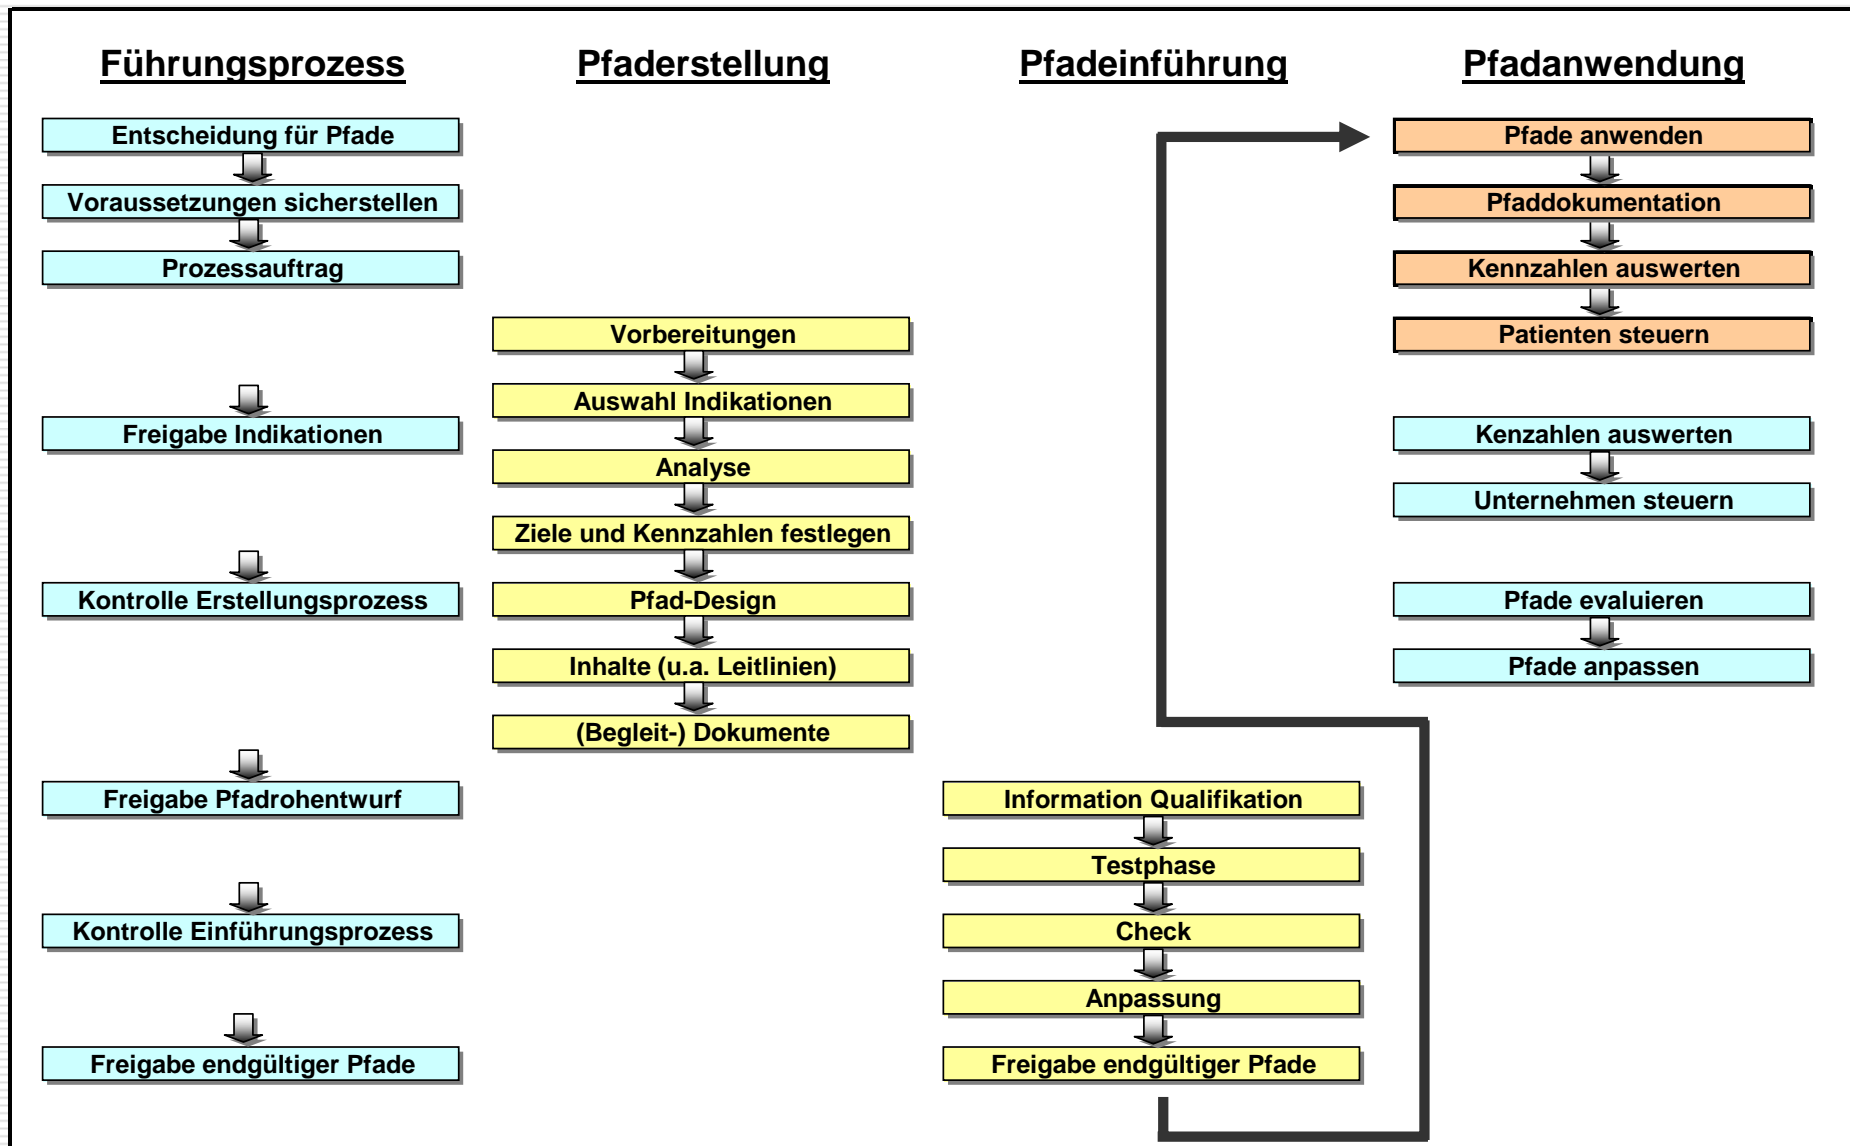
Führungsprozess

Entscheidung für Pfade

Voraussetzungen sicherstellen

Prozessauftrag

Freigabe Indikationen

Kontrolle Erstellungsprozess

Freigabe Pfadrohentwurf

Kontrolle Einführungsprozess

Freigabe endgültiger Pfade

Pfaderstellung

Vorbereitungen

Auswahl Indikationen

Analyse

Ziele und Kennzahlen festlegen

Pfad-Design

Inhalte (u.a. Leitlinien)

(Begleit-) Dokumente

Pfadeinführung

Information Qualifikation

Testphase

Check

Anpassung

Freigabe endgültiger Pfade

Pfadanwendung

Pfade anwenden

Pfaddokumentation

Kennzahlen auswerten

Patienten steuern

Kenzahlen auswerten

Unternehmen steuern

Pfade evaluieren

Pfade anpassen